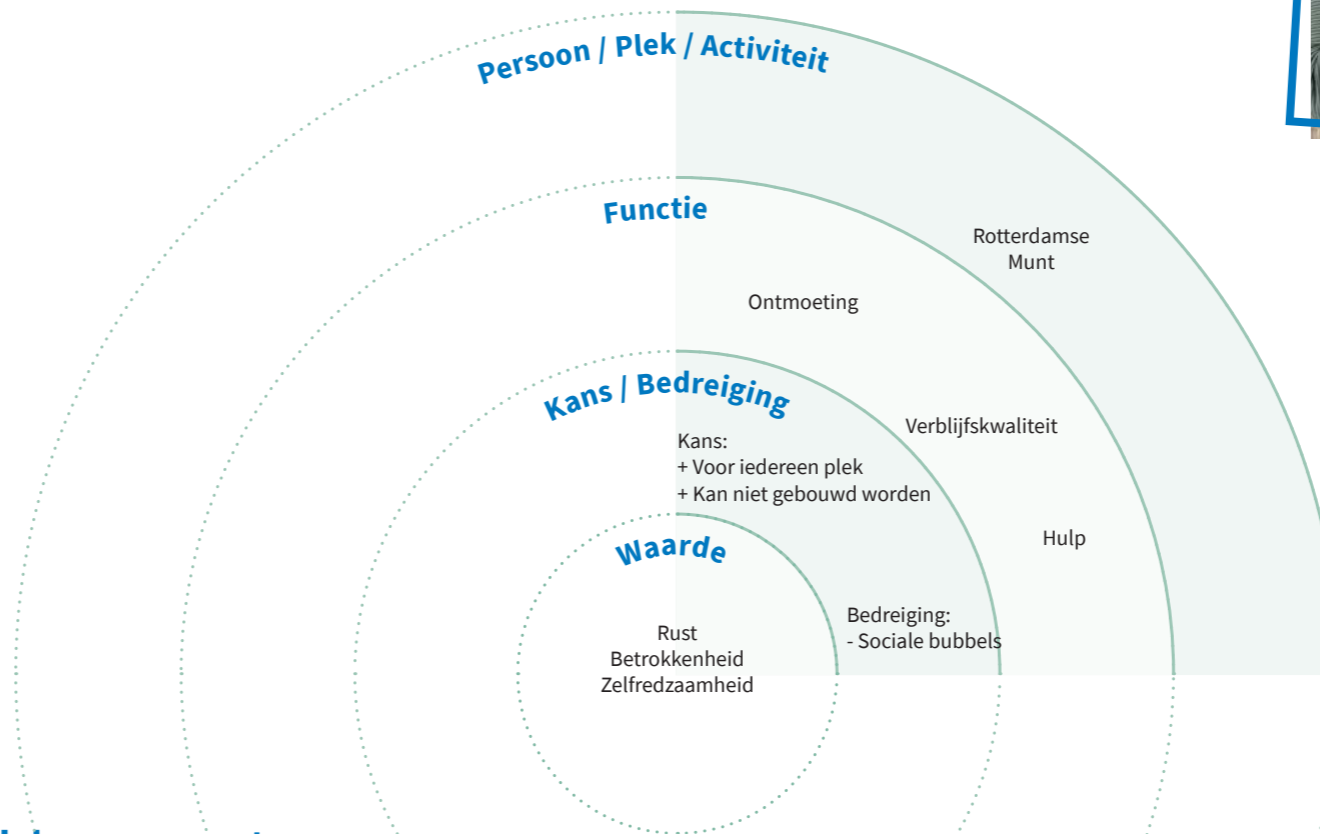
Persoon / Plek / Activiteit

Functie

Rotterdamse Munt

Ontmoeting

Kans / Bedreiging

Verblijfskwaliteit

Kans:
+ Voor iedereen plek
+ Kan niet gebouwd worden

Waarde

Hulp

Bedreiging:
- Sociale bubbels

Rust
Betrokkenheid
Zelfredzaamheid